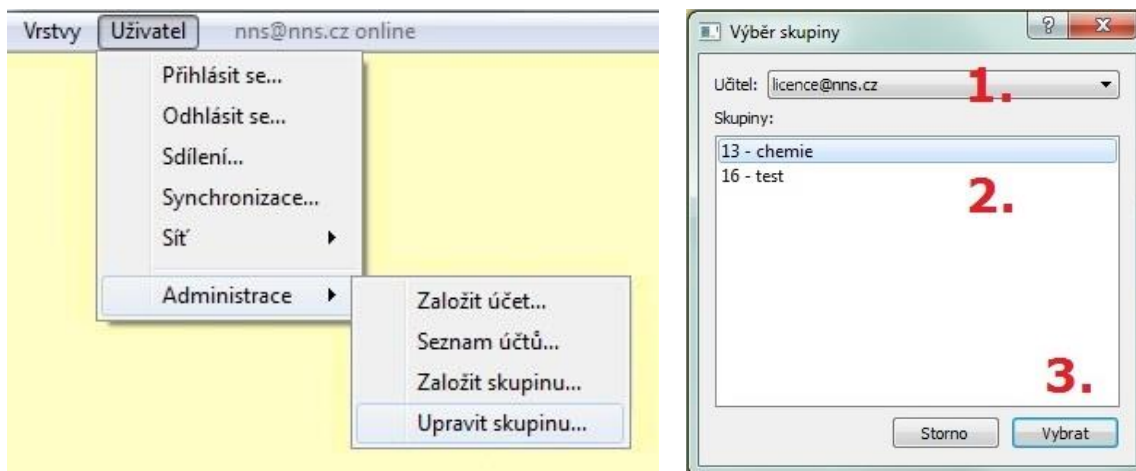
Vrstvy Uživatel nns@nns.cz online

Přihlásit se...
Odhlásit se...
Sdílení...
Synchronizace...
Síť
Administrace

Založit účet...
Seznam účtů...
Založit skupinu...
Upravit skupinu...

Výběr skupiny

?
X

Učitel: licence@nns.cz
1.
Skupiny:
13 - chemie
16 - test
2.
3.
Storno
Vybrat